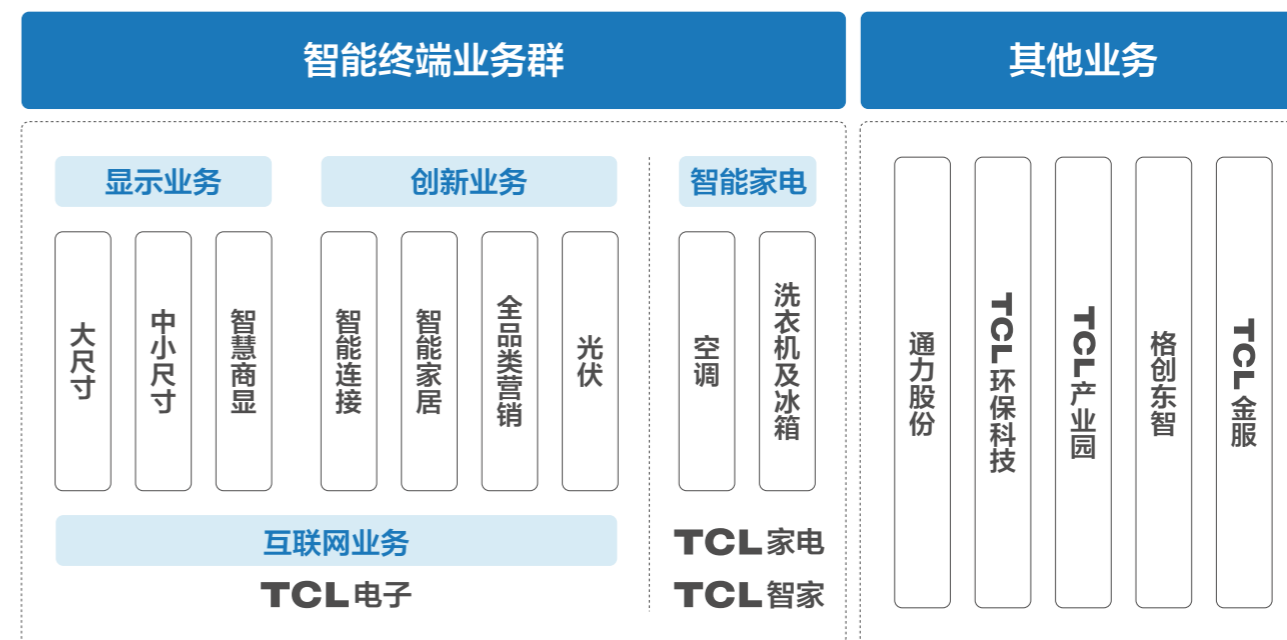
智能终端业务群

其他业务

显示业务

创新业务

智能家电

大尺寸

中小尺寸

智慧商显

智能连接

智能家居

全品类营销

光伏

空调

洗衣机及冰箱

互联网业务

TCL电子

TCL家电

TCL智家

通力股份

TCL环保科技

TCL产业园

格创东智

TCL金服